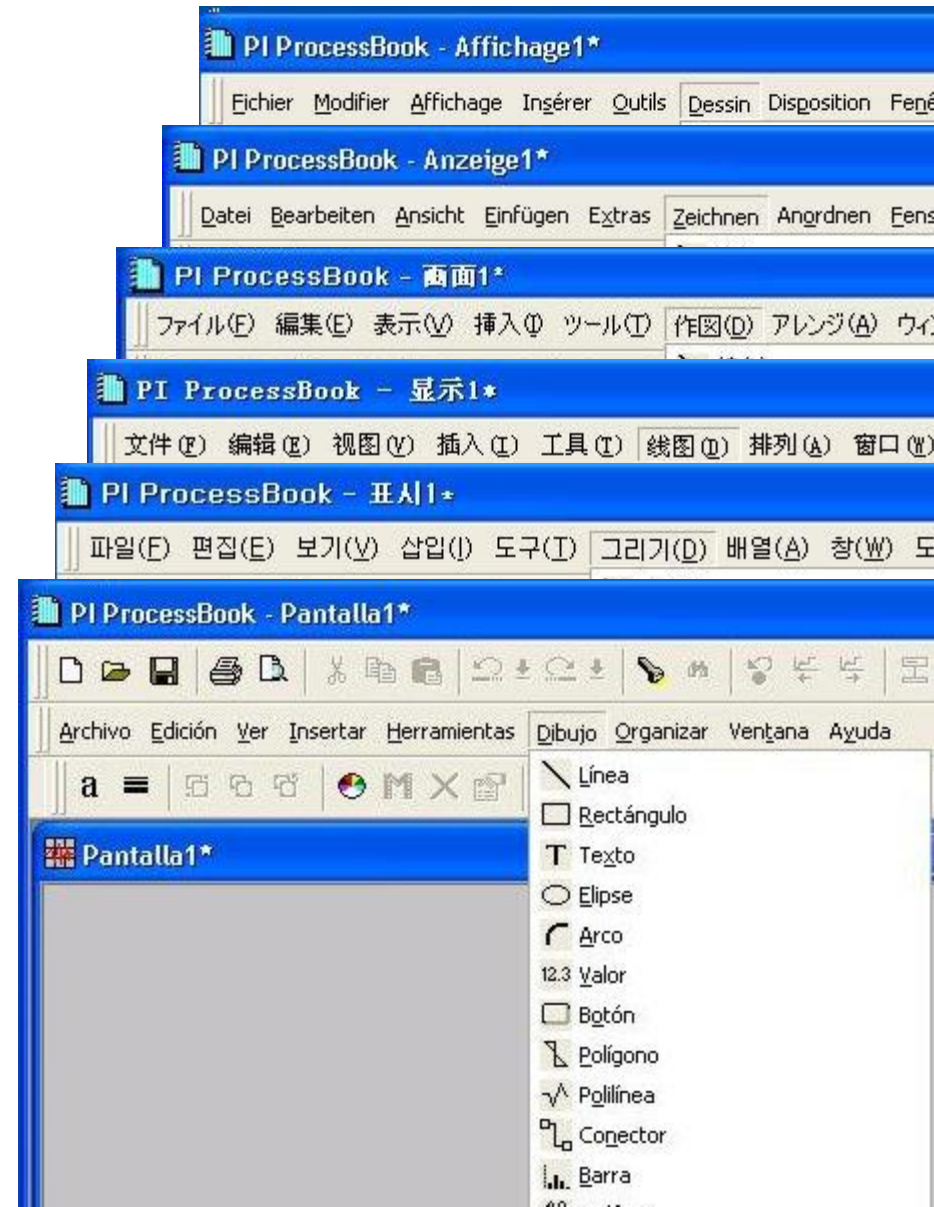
PI ProcessBook - Affichage1*

Fichier Modifier Affichage Insérer Outils Dessin Disposition Fené

PI ProcessBook - Anzeige1*

Datei Bearbeiten Ansicht Einfügen Extras Zeichnen Anordnen Fens

PI ProcessBook - 画面1*

ファイル(F) 編集(E) 表示(V) 挿入(I) ツール(T) 作図(D) アレンジ(A) ウィ

PI ProcessBook - 显示1*

文件(F) 编辑(E) 视图(V) 插入(I) 工具(T) 线图(D) 排列(A) 窗口(W)

PI ProcessBook - 표시1*

파일(F) 편집(E) 보기(V) 삽입(I) 도구(T) 그리기(D) 배열(A) 창(W) 도

PI ProcessBook - Pantalla1*

Archivo Edición Ver Insertar Herramientas Dibujo Organizar Ventana Ayuda

a

Pantalla1*

Línea
Rectángulo
Texto
Elipse
Arco
12.3 Valor
Botón
Polígono
Polilínea
Conector
Barra
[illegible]